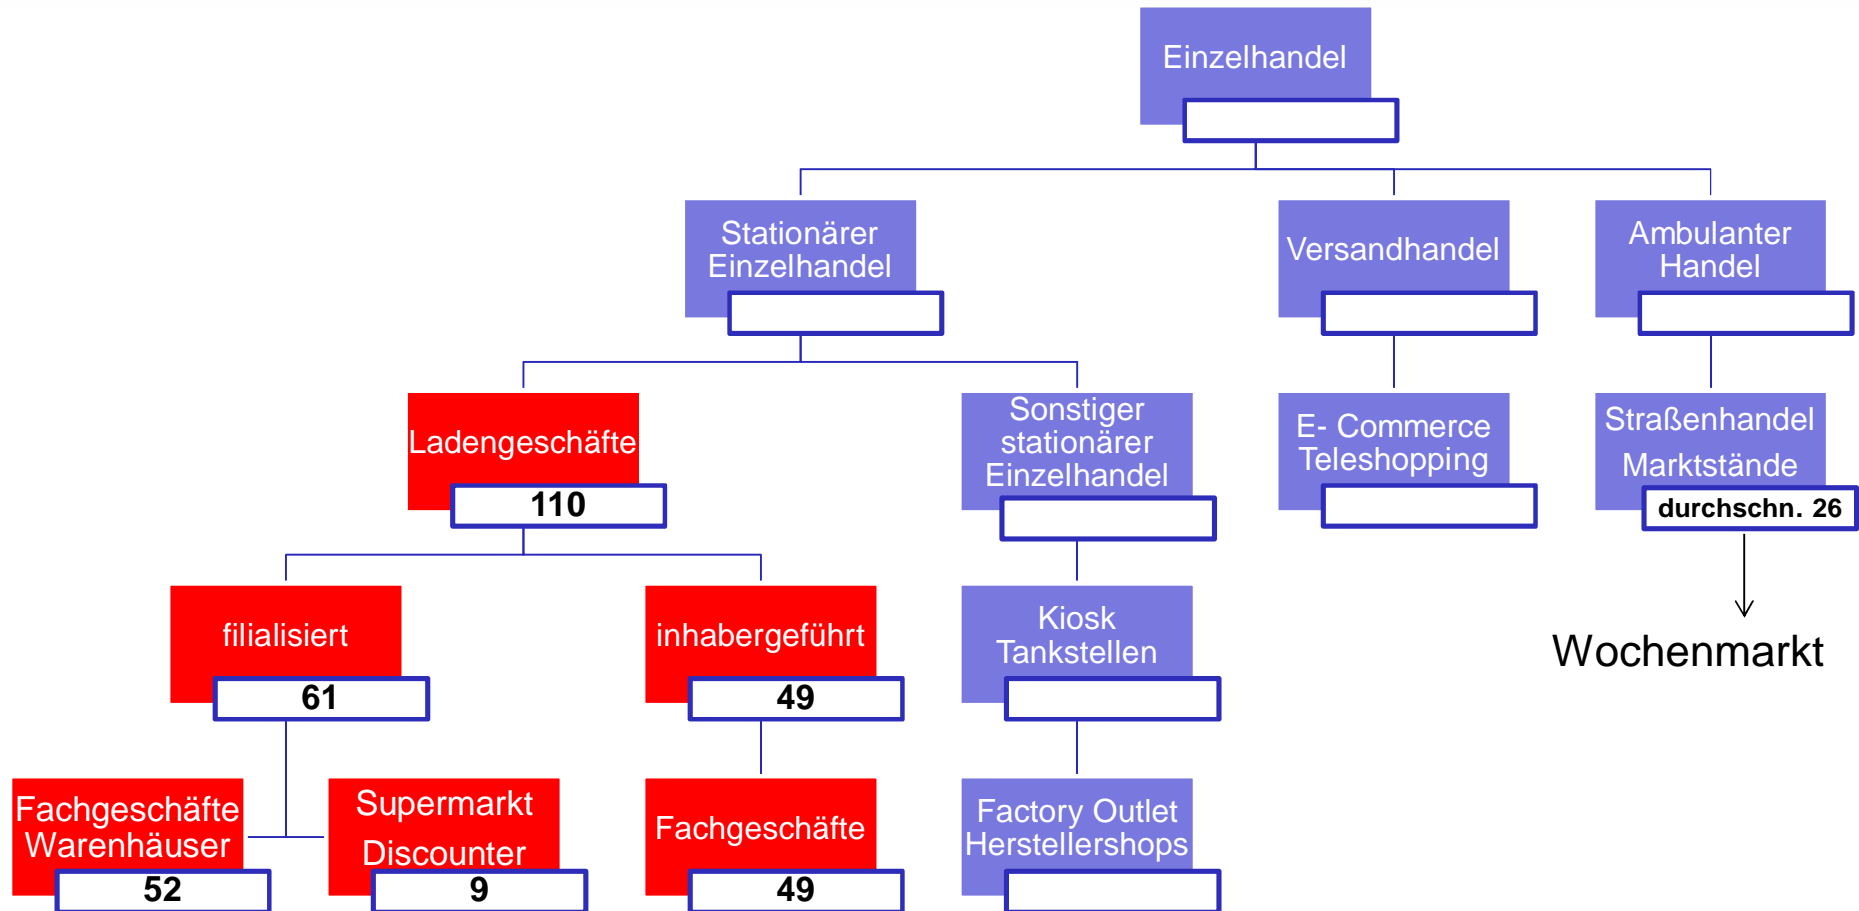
Einzelhandel

Stationärer Einzelhandel

Versandhandel

Ambulanter Handel

Ladengeschäfte
110

Sonstiger stationärer Einzelhandel

E- Commerce Teleshopping

Straßenhandel Marktstände
durchschn. 26

Wochenmarkt

filialisiert
61

inhabergeführt
49

Kiosk Tankstellen

Fachgeschäfte Warenhäuser
52

Supermarkt Discounter
9

Fachgeschäfte
49

Factory Outlet Herstellershops